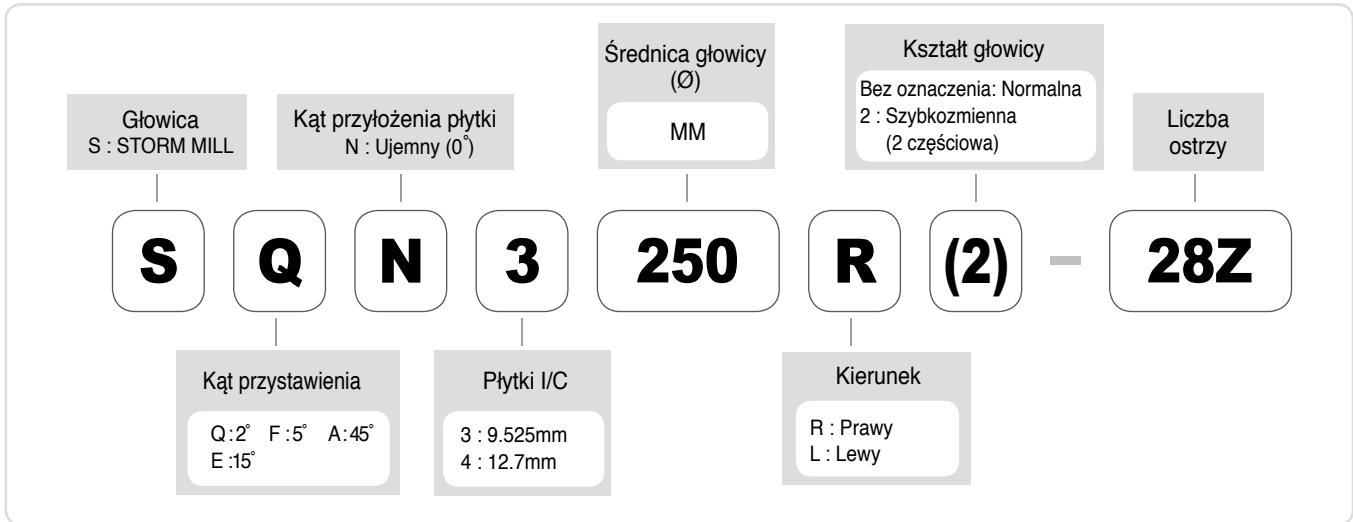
Głowica
S : STORM MILL

Kąt przyłożenia płytki
N : Ujemny (0°)

Średnica głowicy
(Ø)
MM

Kształt głowicy
Bez oznaczenia: Normalna
2 : Szybkozmienna
(2 częściowa)

Liczba
ostrzy

S Q N 3 250 R (2) - 28Z

Kąt przystawienia
Q : 2° F : 5° A : 45°
E : 15°

Płytki I/C
3 : 9.525mm
4 : 12.7mm

Kierunek
R : Prawy
L : Lewy